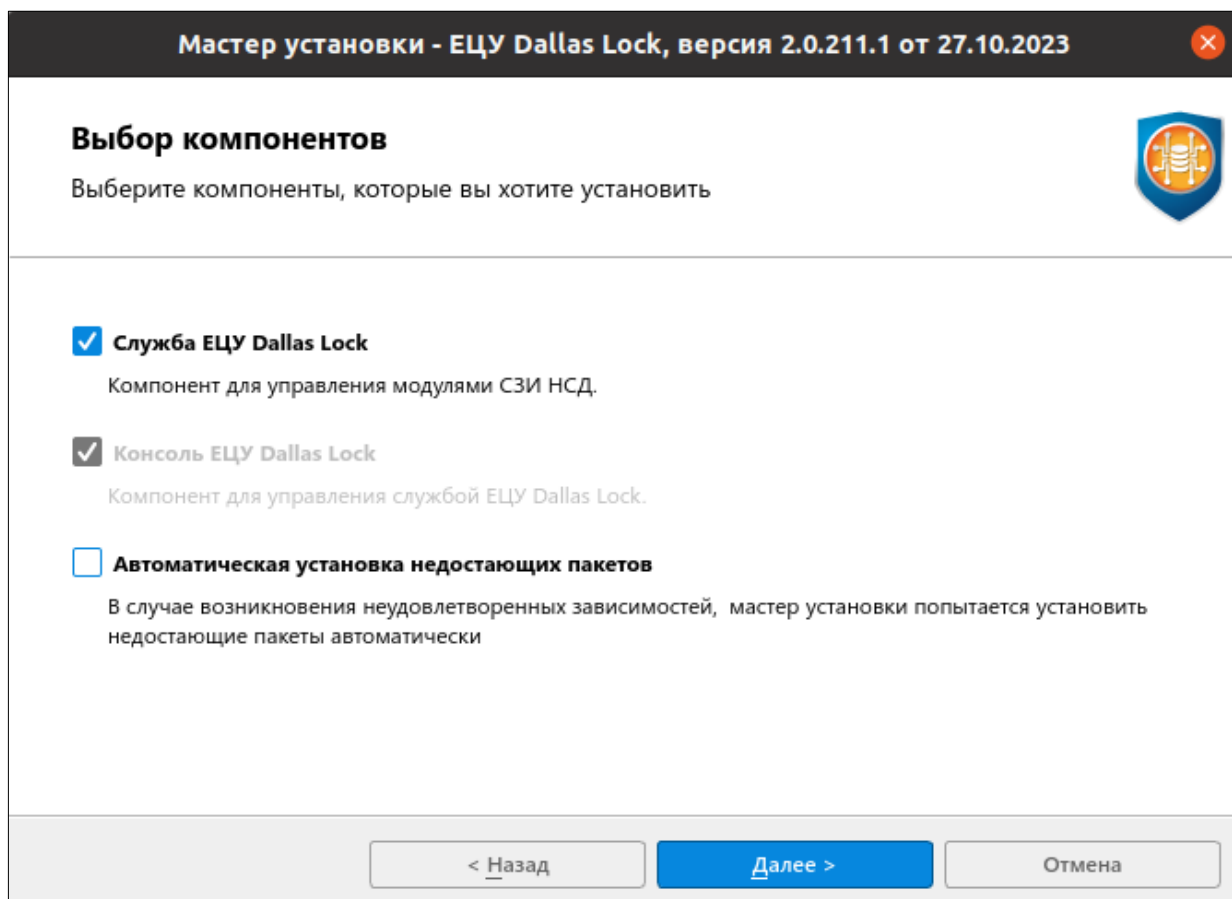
Мастер установки - ЕЦУ Dallas Lock, версия 2.0.211.1 от 27.10.2023

Выбор компонентов

Выберите компоненты, которые вы хотите установить

Служба ЕЦУ Dallas Lock

Компонент для управления модулями СЗИ НСД.

Консоль ЕЦУ Dallas Lock

Компонент для управления службой ЕЦУ Dallas Lock.

Автоматическая установка недостающих пакетов

В случае возникновения неудовлетворенных зависимостей, мастер установки попытается установить недостающие пакеты автоматически

< Назад

Далее >

Отмена